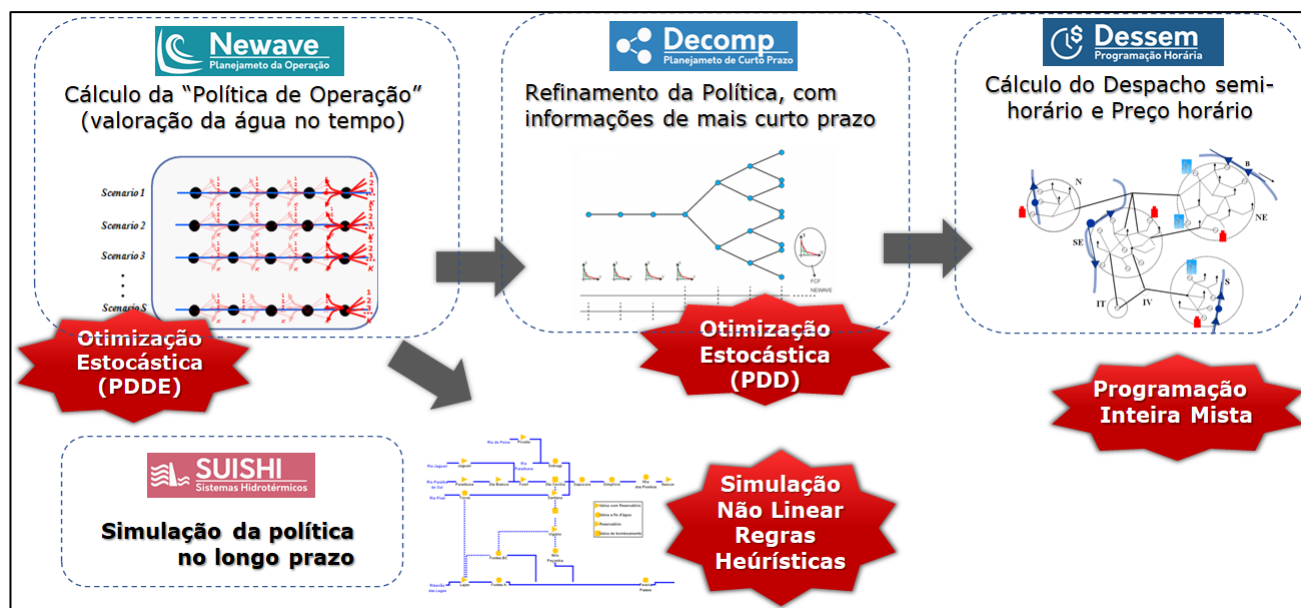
Newave
Planejameto da Operação

Cálculo da "Política de Operação" (valoração da água no tempo)

Scenario 1
Scenario 2
Scenario 3
Scenario S

Otimização Estocástica (PDDE)

Decomp
Planejameto de Curto Prazo

Refinamento da Política, com informações de mais curto prazo

FCF
NEWAVE

Otimização Estocástica (PDD)

Dessem
Programação Horária

Cálculo do Despacho semi-horário e Preço horário

N
B
NE
SE
IT
IV
S

Programação Inteira Mista

SUISHI
Sistemas Hidrotérmicos

Simulação da política no longo prazo

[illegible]

Simulação Não Linear Regras Heurísticas